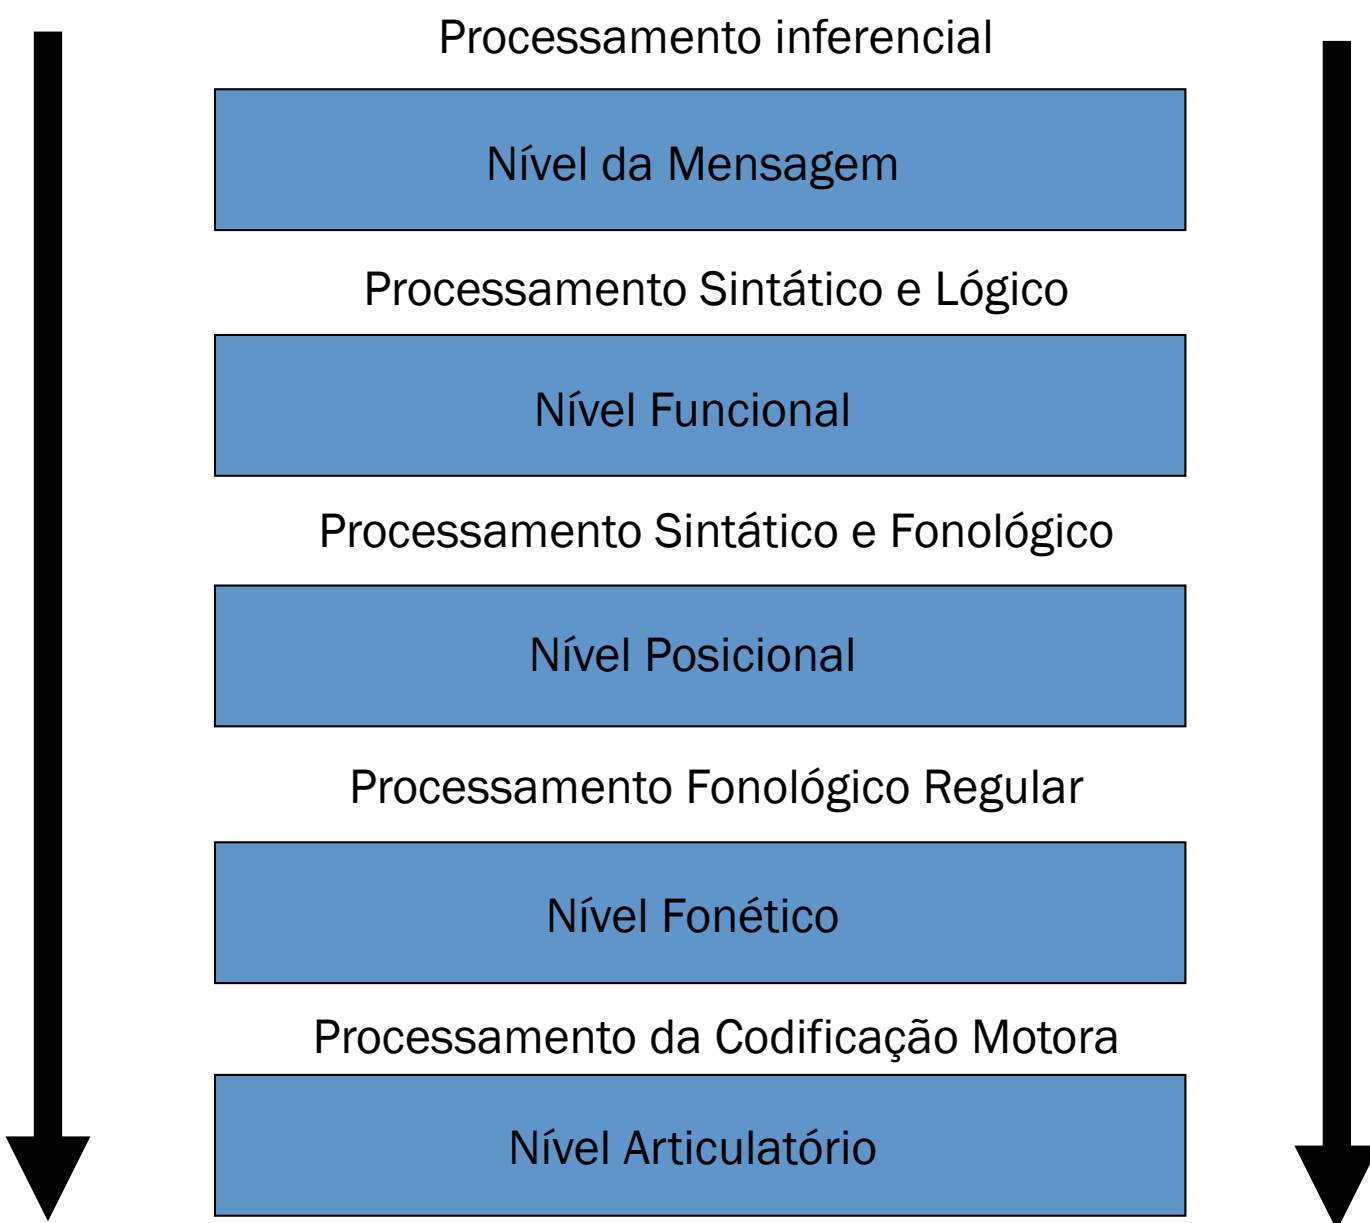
Processamento inferencial

Nível da Mensagem

Processamento Sintático e Lógico

Nível Funcional

Processamento Sintático e Fonológico

Nível Posicional

Processamento Fonológico Regular

Nível Fonético

Processamento da Codificação Motora

Nível Articulatório